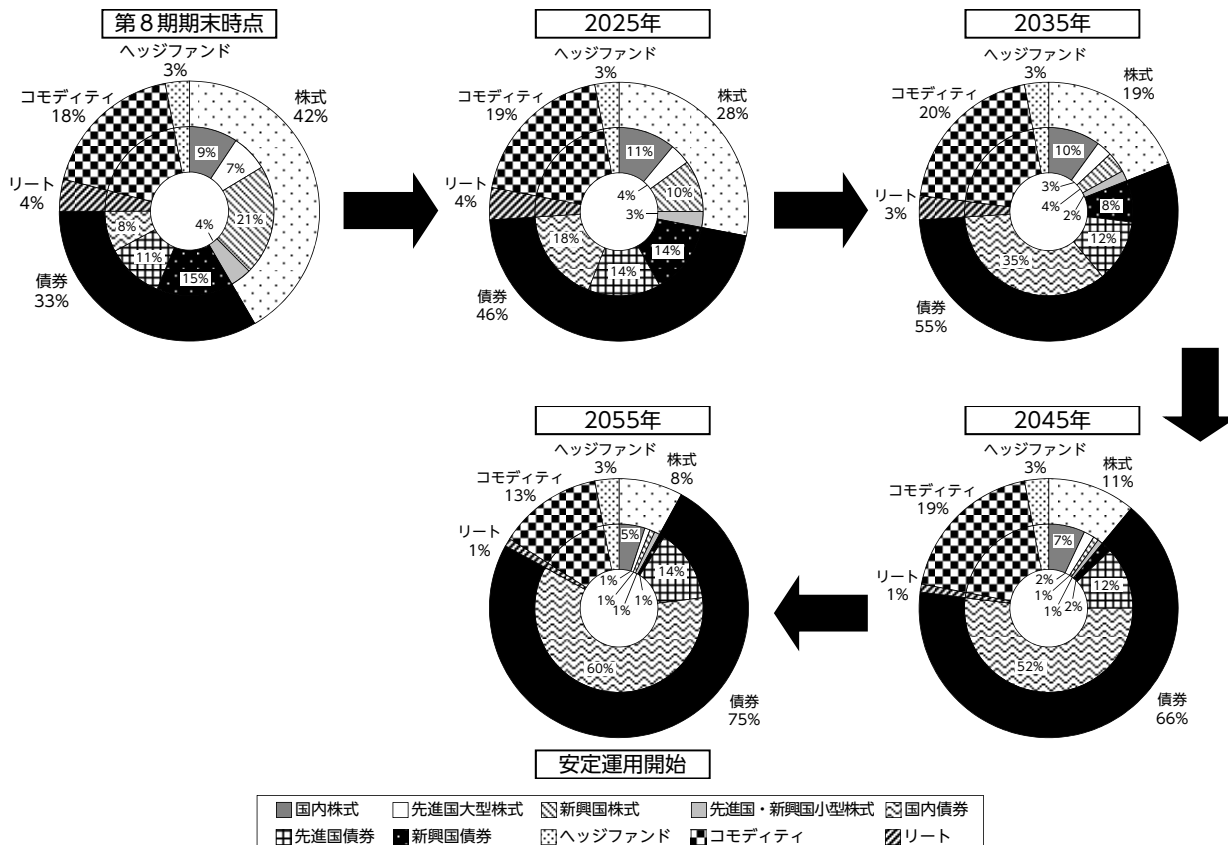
第８期期末時点

ヘッジファンド 3%
株式 42%
コモディティ 18%
リート 4%
債券 33%
9%
7%
21%
4%
15%
11%
8%

2025年

ヘッジファンド 3%
株式 28%
コモディティ 19%
リート 4%
債券 46%
11%
4%
10%
3%
14%
14%
18%

2035年

ヘッジファンド 3%
株式 19%
コモディティ 20%
リート 3%
債券 55%
10%
3%
4%
2%
8%
12%
35%

2045年

ヘッジファンド 3%
株式 11%
コモディティ 19%
リート 1%
債券 66%
7%
2%
1%
1%
2%
12%
52%

2055年

ヘッジファンド 3%
株式 8%
コモディティ 13%
リート 1%
債券 75%
5%
1%
1%
1%
1%
14%
60%

安定運用開始

| 国内株式 | 先進国大型株式 | 新興国株式 | 先進国・新興国小型株式 | 国内債券 |
|---|---|---|---|---|
| 先進国債券 | 新興国債券 | ヘッジファンド | コモディティ | リート |